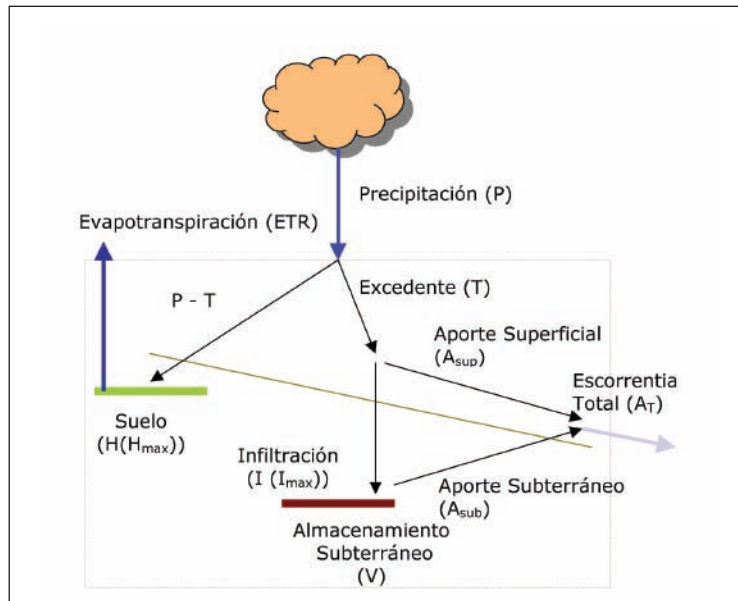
Precipitación (P)

Evapotranspiración (ETR)

P - T

Excedente (T)

Aporte Superficial ($A_{sup}$)

Escorrentia Total ($A_T$)

Suelo ($H(H_{max})$)

Infiltración ($I$ ($I_{max}$))

Aporte Subterráneo ($A_{sub}$)

Almacenamiento Subterráneo (V)